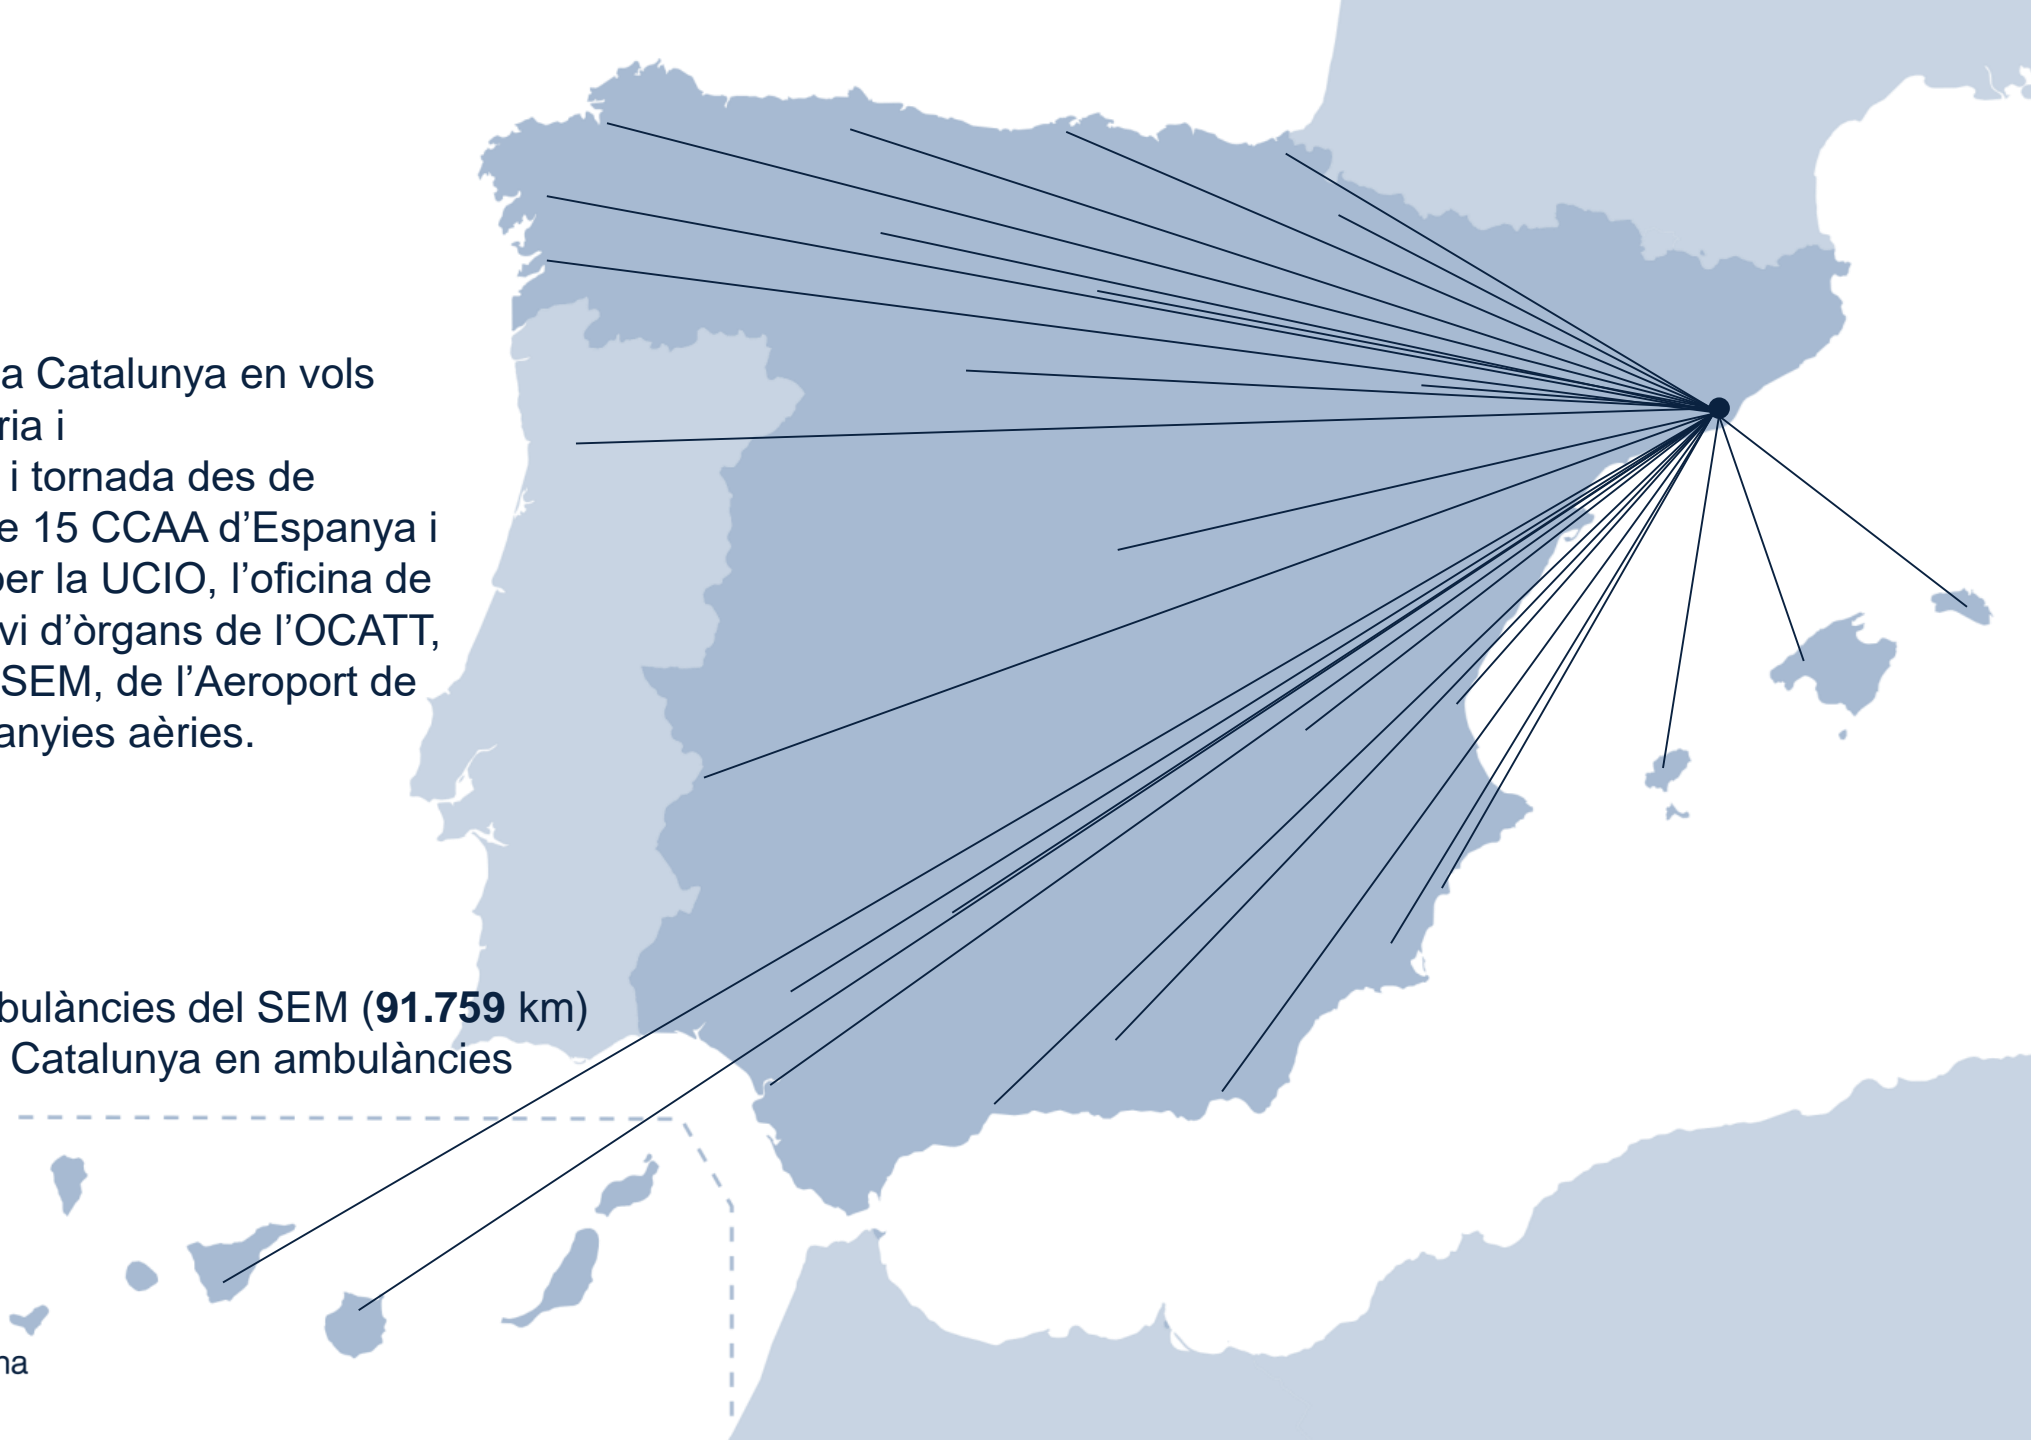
a Catalunya en vols
ria i
i tornada des de
e 15 CCAA d’Espanya i
per la UCIO, l’oficina de
vi d’òrgans de l’OCATT,
SEM, de l’Aeroport de
anyies aèries.

bulàncies del SEM (**91.759** km)
Catalunya en ambulàncies

na